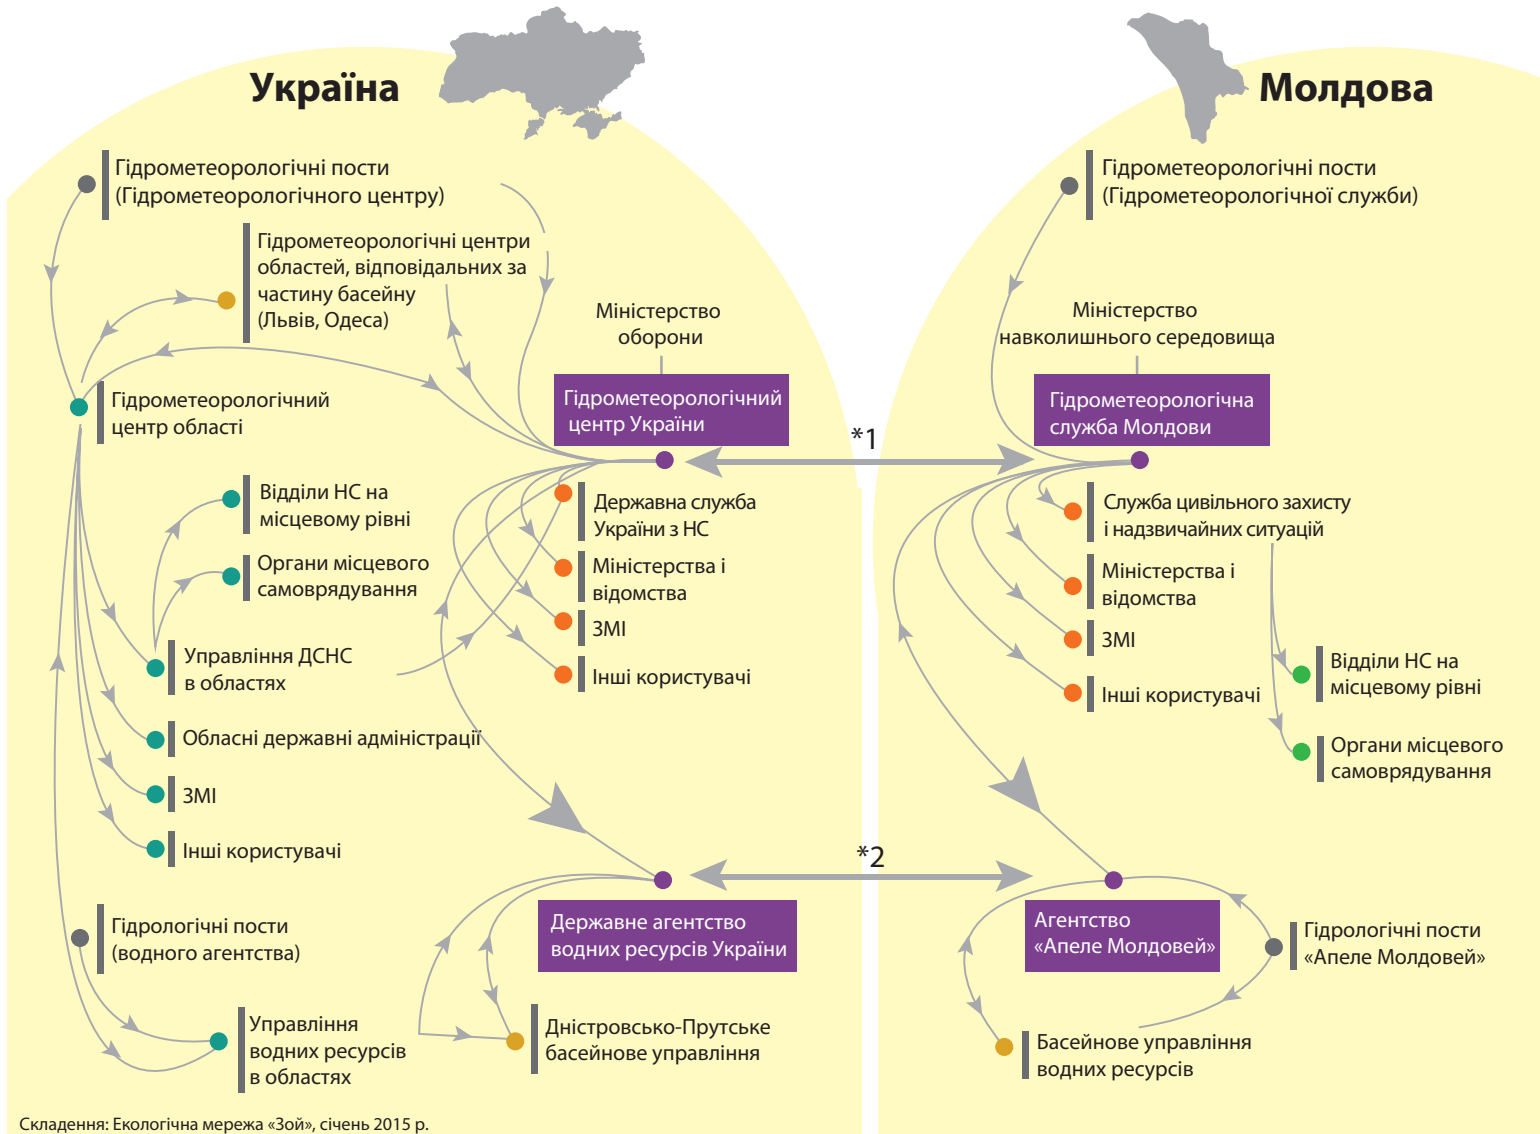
Україна

Молдова

Гідрометеорологічні пости (Гідрометеорологічного центру)

Гідрометеорологічні центри областей, відповідальних за частину басейну (Львів, Одеса)

Міністерство оборони

Гідрометеорологічний центр України

Гідрометеорологічний центр області

Відділи НС на місцевому рівні

Органи місцевого самоврядування

Управління ДСНС в областях

Обласні державні адміністрації

ЗМІ

Інші користувачі

Державна служба України з НС

Міністерства і відомства

ЗМІ

Інші користувачі

*1

Гідрометеорологічні пости (Гідрометеорологічної служби)

Міністерство навколишнього середовища

Гідрометеорологічна служба Молдови

Служба цивільного захисту і надзвичайних ситуацій

Міністерства і відомства

ЗМІ

Інші користувачі

Відділи НС на місцевому рівні

Органи місцевого самоврядування

*2

Гідрологічні пости (водного агентства)

Управління водних ресурсів в областях

Державне агентство водних ресурсів України

Дністровсько-Прутське басейнове управління

Агентство «Апеле Молдовей»

Гідрологічні пости «Апеле Молдовей»

Басейнове управління водних ресурсів

Складення: Екологічна мережа «Зой», січень 2015 р.